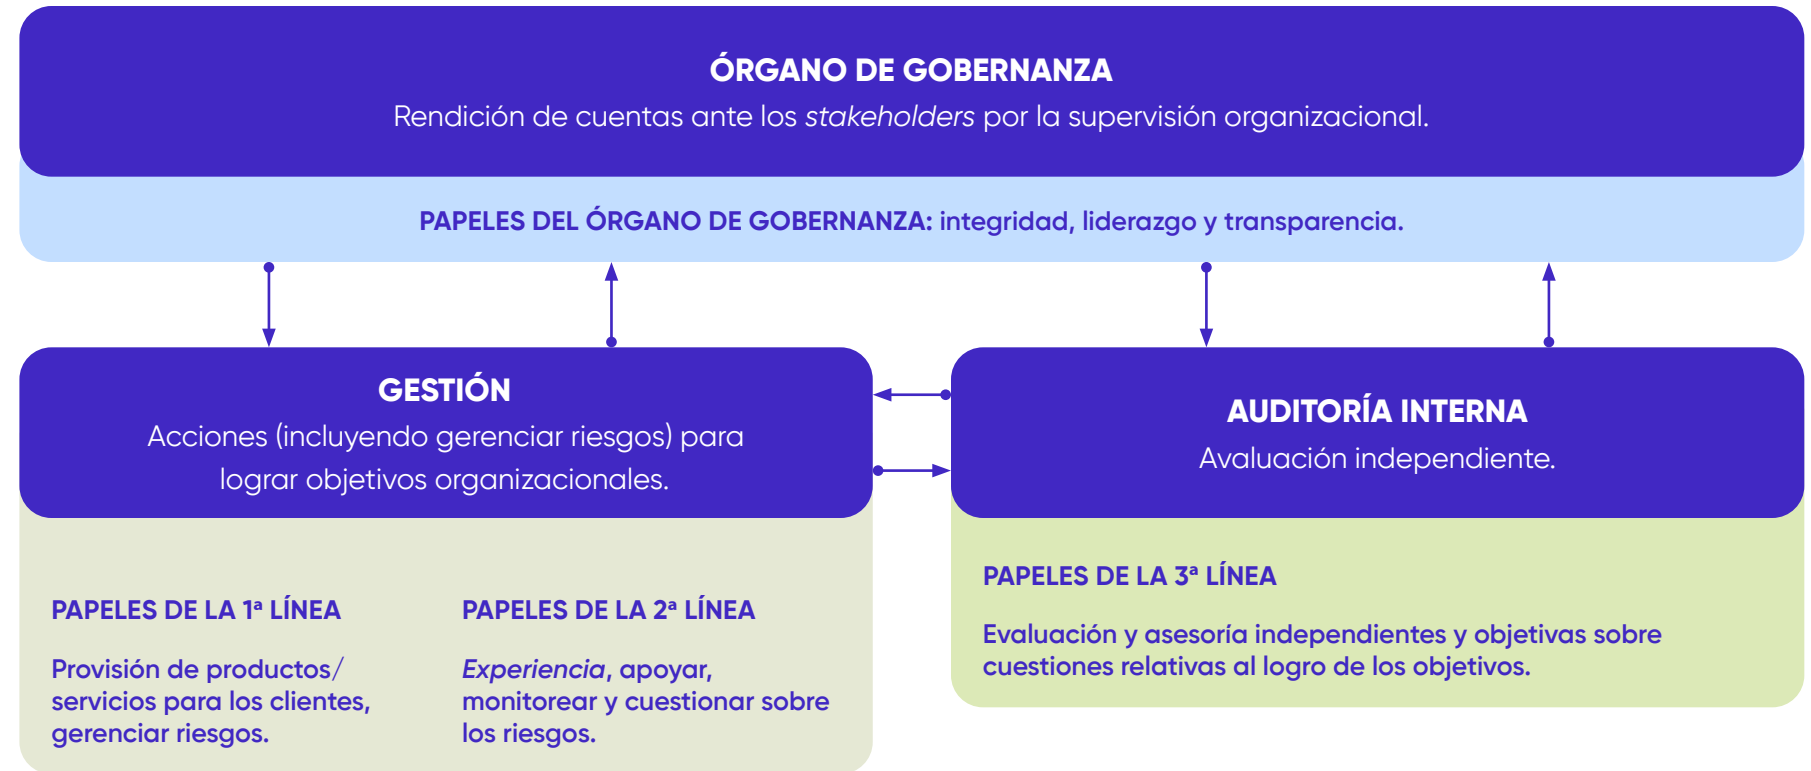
ÓRGANO DE GOBERNANZA

Rendición de cuentas ante los *stakeholders* por la supervisión organizacional.

PAPELES DEL ÓRGANO DE GOBERNANZA: integridad, liderazgo y transparencia.

GESTIÓN

Acciones (incluyendo gerenciar riesgos) para lograr objetivos organizacionales.

AUDITORÍA INTERNA

Avaluación independiente.

PAPELES DE LA 1ª LÍNEA

Provisión de productos/ servicios para los clientes, gerenciar riesgos.

PAPELES DE LA 2ª LÍNEA

*Experiencia*, apoyar, monitorear y cuestionar sobre los riesgos.

PAPELES DE LA 3ª LÍNEA

Evaluación y asesoría independientes y objetivas sobre cuestiones relativas al logro de los objetivos.